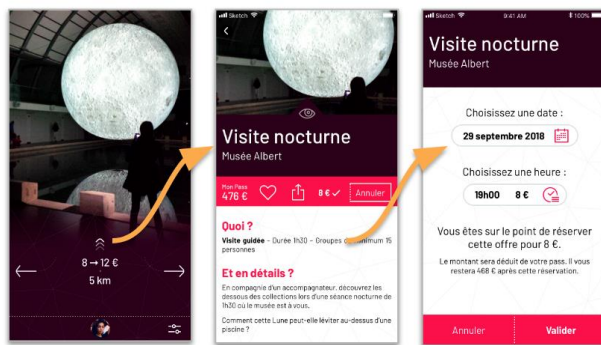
8 → 12 €

5 km

Sketch

Visite nocturne

Musée Albert

Mon Pass

476 €

8 € ✓

Annuler

Quoi ?

Visite guidée - Durée 1h30 - Groupes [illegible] minimum 15 personnes

Et en détails ?

En compagnie d'un accompagnateur, découvrez les dessous des collections lors d'une séance nocturne de 1h30 où le musée est à vous.

Comment cette Lune peut-elle léviter au-dessus d'une piscine ?

Sketch 9:41 AM 100%

Visite nocturne

Musée Albert

Choisissez une date :

29 septembre 2018

Choisissez une heure :

19h00 8 €

Vous êtes sur le point de réserver cette offre pour 8 €.

Le montant sera déduit de votre pass. Il vous restera 468 € après cette réservation.

Annuler

Valider